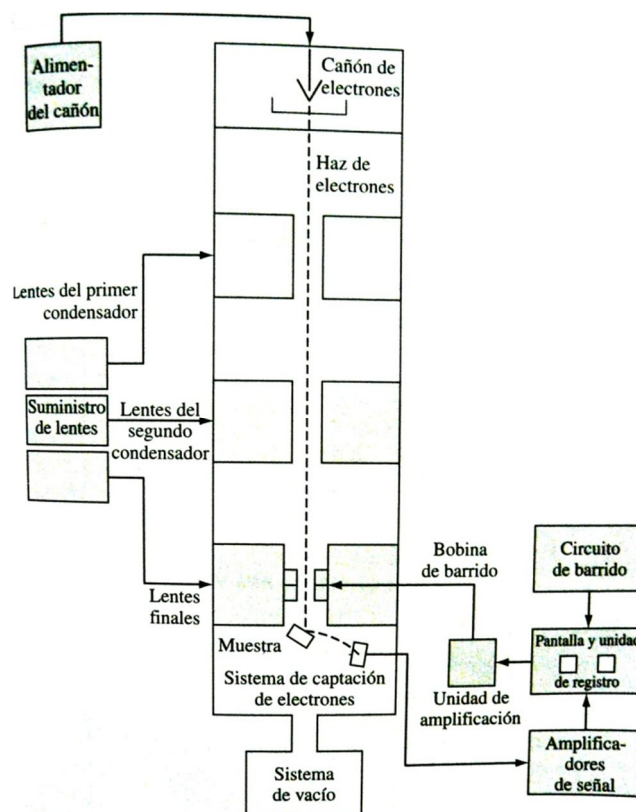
Alimentador del cañón

Cañón de electrones

Haz de electrones

Lentes del primer condensador

Suministro de lentes

Lentes del segundo condensador

Lentes finales

Bobina de barrido

Circuito de barrido

Pantalla y unidad de registro

Muestra

Sistema de captación de electrones

Unidad de amplificación

Amplificadores de señal

Sistema de vacío